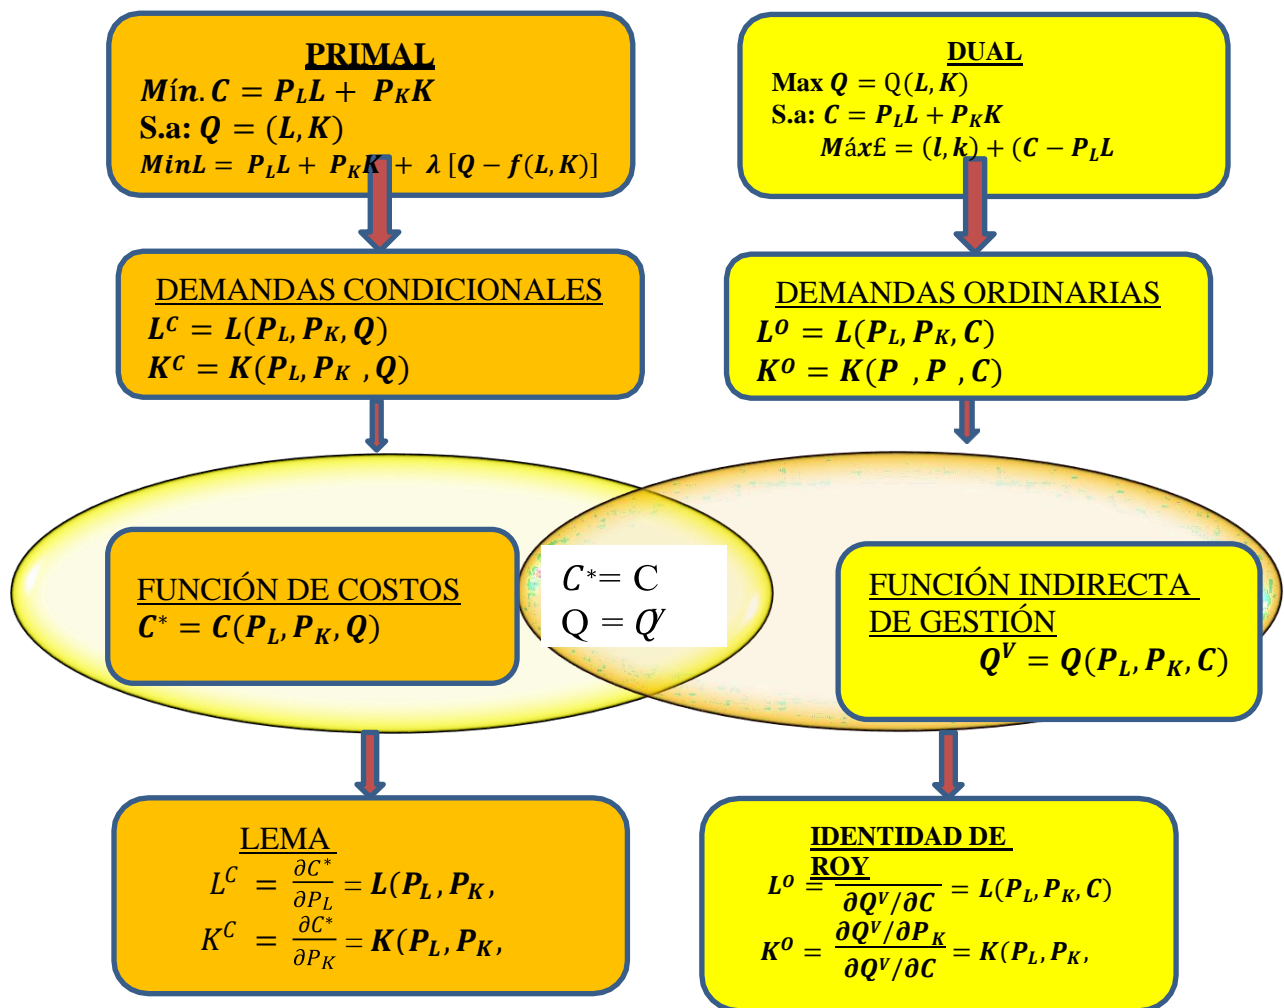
PRIMAL
$Mín. C = P_L L + P_K K$
S.a: $Q = (L, K)$
$Min L = P_L L + P_K K + \lambda [Q - f(L, K)]$

DUAL
Max $Q = Q(L, K)$
S.a: $C = P_L L + P_K K$
$Máx£ = (l, k) + (C - P_L L$

DEMANDAS CONDICIONALES
$L^C = L(P_L, P_K, Q)$
$K^C = K(P_L, P_K, Q)$

DEMANDAS ORDINARIAS
$L^O = L(P_L, P_K, C)$
$K^O = K(P \ , P \ , C)$

FUNCIÓN DE COSTOS
$C^* = C(P_L, P_K, Q)$

$C^* = C$
$Q = Q^V$

FUNCIÓN INDIRECTA DE GESTIÓN
$Q^V = Q(P_L, P_K, C)$

LEMA
$L^C = \frac{\partial C^*}{\partial P_L} = L(P_L, P_K,$
$K^C = \frac{\partial C^*}{\partial P_K} = K(P_L, P_K,$

IDENTIDAD DE ROY
$L^O = \frac{}{\partial Q^V / \partial C} = L(P_L, P_K, C)$
$K^O = \frac{\partial Q^V / \partial P_K}{\partial Q^V / \partial C} = K(P_L, P_K,$